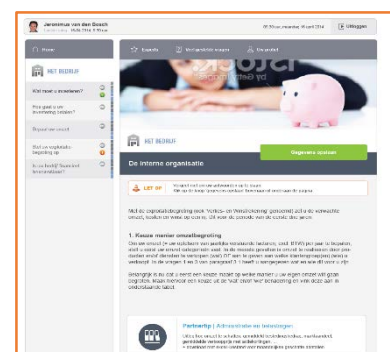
Jeronimus van den Bosch

05:30 uur, maandag 16 april 2014

Uitloggen

Home

HET BEDRIJF

Wat moet u investeren?

Hoe gaat u uw investering betalen?

Begroot uw omzet

Stel uw exploitatiebegroting op

Is uw bedrijf financieel levensvatbaar?

Espresso

Veelgestelde vragen

Uw profiel

HET BEDRIJF

De interne organisatie

Gegevens opslaan

LET OP

Met de exploitatiebegroting (ook 'Winst- en Verliesrekening' genoemd) zet u de verwachte omzet, kosten en winst op een rij. Dit voor de periode van de eerste drie jaren.

1. Keuze manier omzetbegroting

Belangrijk is nu dat u eerst een keuze maakt op welke manier u uw eigen omzet wilt gaan begroten.

Partnertip | Administratie en belastingen